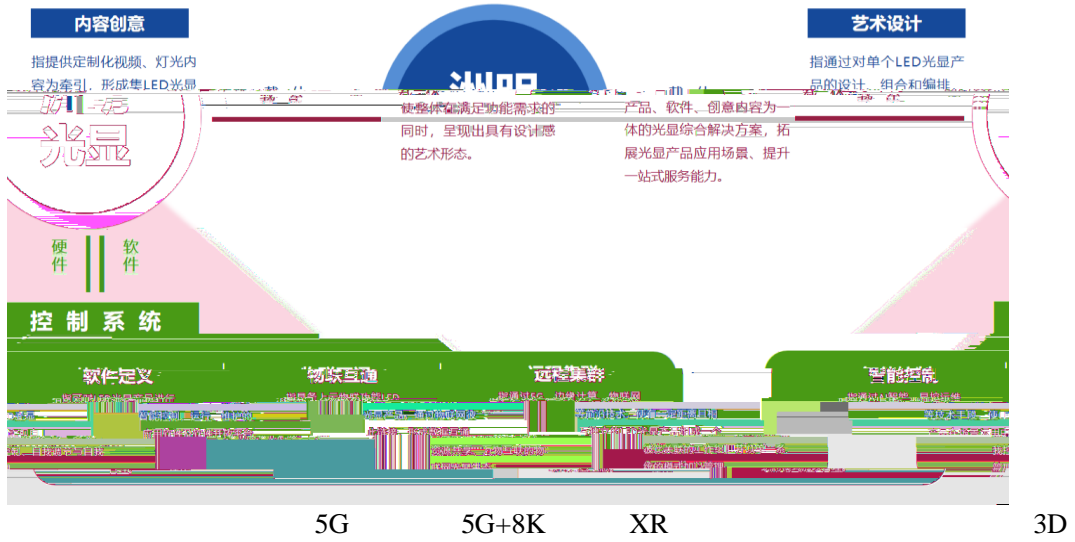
内容创意

指提供定制化视频、灯光内容为牵引，形成集LED光显

艺术设计

指通过对单个LED光显产品的设计、组合和编排

光显

使整体在满足功能需求的同时，呈现出具有设计感的艺术形态。

产品、软件、创意内容为一体的光显综合解决方案，拓展光显产品应用场景、提升一站式服务能力。

硬件

软件

控制系统

软件定义

物联互通

远程集群

智能控制

5G

5G+8K

XR

3D